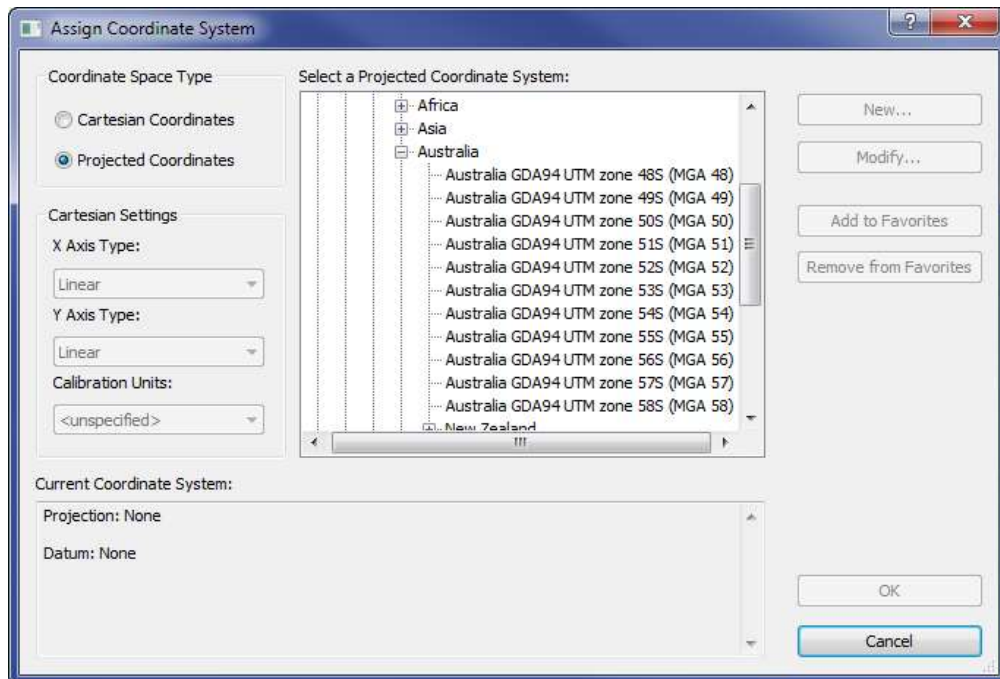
Assign Coordinate System

Coordinate Space Type

Cartesian Coordinates

Projected Coordinates

Cartesian Settings

X Axis Type:

Linear

Y Axis Type:

Linear

Calibration Units:

<unspecified>

Select a Projected Coordinate System:

Africa
Asia
Australia
Australia GDA94 UTM zone 48S (MGA 48)
Australia GDA94 UTM zone 49S (MGA 49)
Australia GDA94 UTM zone 50S (MGA 50)
Australia GDA94 UTM zone 51S (MGA 51)
Australia GDA94 UTM zone 52S (MGA 52)
Australia GDA94 UTM zone 53S (MGA 53)
Australia GDA94 UTM zone 54S (MGA 54)
Australia GDA94 UTM zone 55S (MGA 55)
Australia GDA94 UTM zone 56S (MGA 56)
Australia GDA94 UTM zone 57S (MGA 57)
Australia GDA94 UTM zone 58S (MGA 58)
New Zealand

New...

Modify...

Add to Favorites

Remove from Favorites

Current Coordinate System:

Projection: None

Datum: None

OK

Cancel